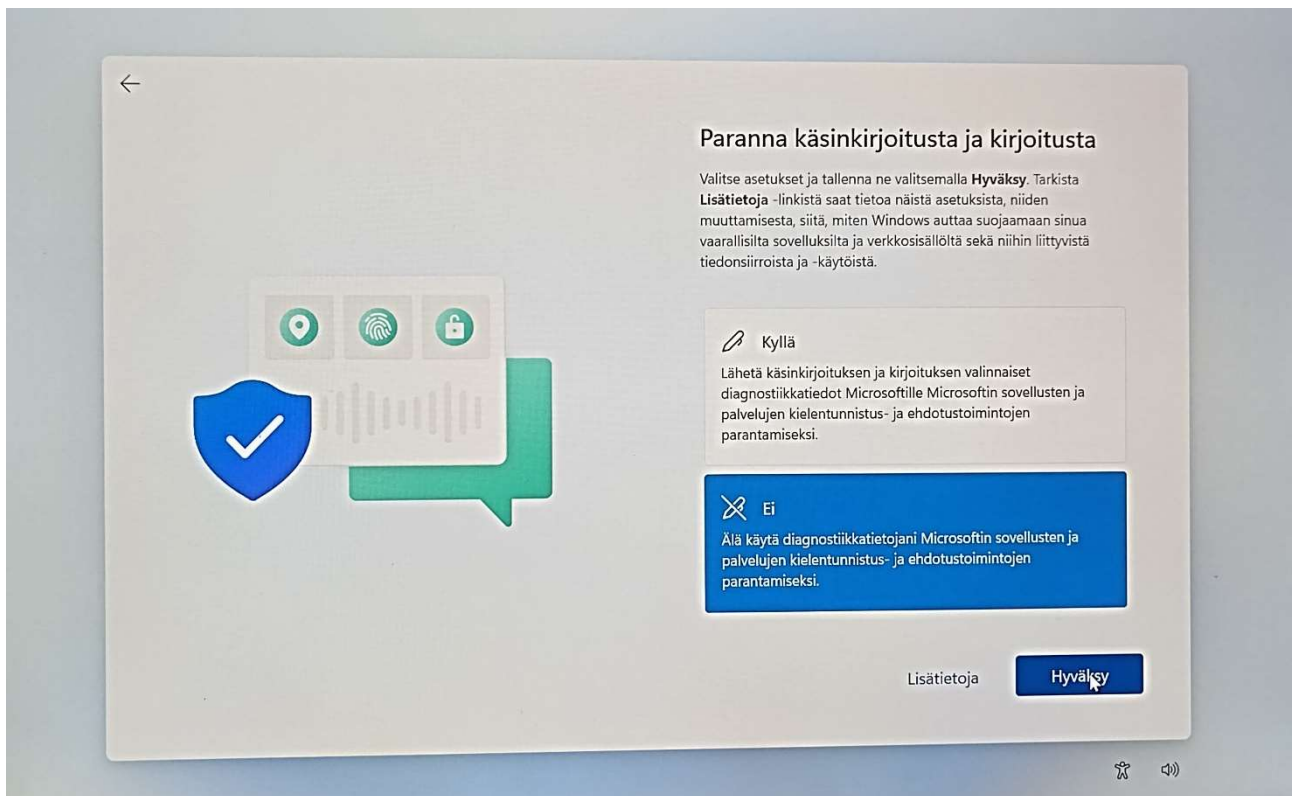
Paranna käsinkirjoitusta ja kirjoitusta

Valitse asetukset ja tallenna ne valitsemalla **Hyväksy**. Tarkista **Lisätietoja** -linkistä saat tietoa näistä asetuksista, niiden muuttamisesta, siitä, miten Windows auttaa suojaamaan sinua vaarallisilta sovelluksilta ja verkkosisällöltä sekä niihin liittyvistä tiedonsiirroista ja -käytöistä.

Kyllä

Lähetä käsinkirjoituksen ja kirjoituksen valinnaiset diagnostiikkatiedot Microsoftille Microsoftin sovellusten ja palvelujen kielentunnistus- ja ehdotustoimintojen parantamiseksi.

Ei

Älä käytä diagnostiikkatietojani Microsoftin sovellusten ja palvelujen kielentunnistus- ja ehdotustoimintojen parantamiseksi.

Lisätietoja

Hyväksy